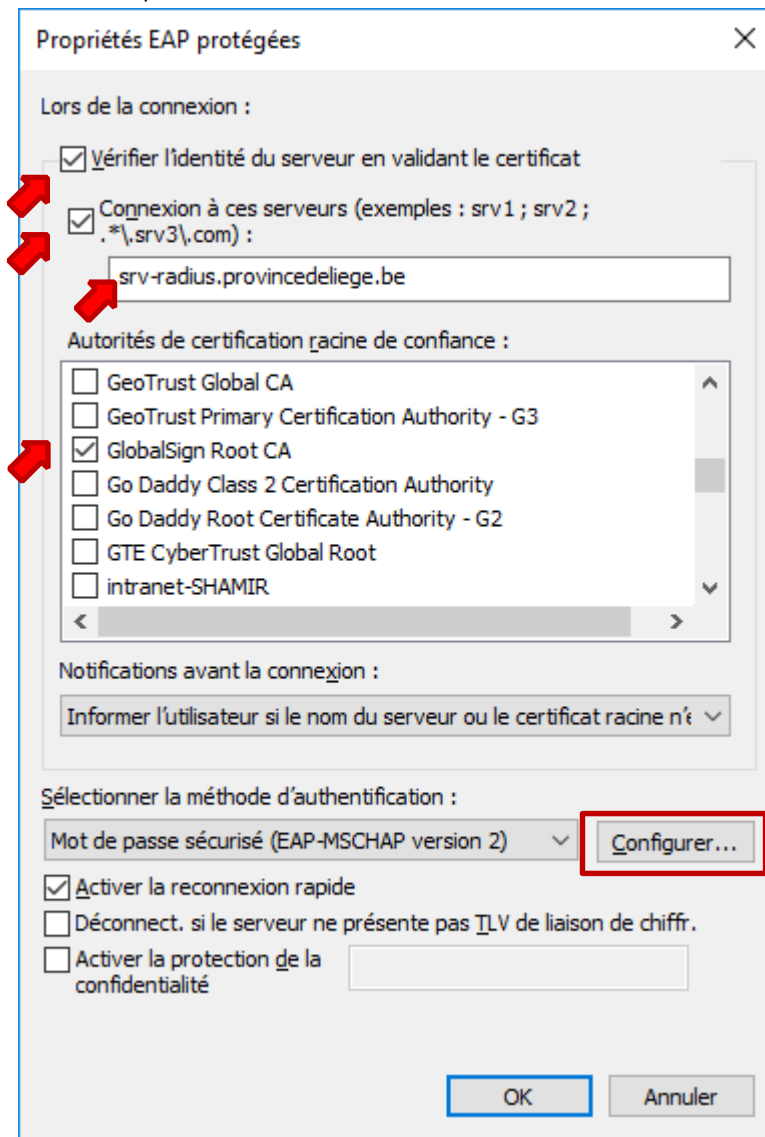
Propriétés EAP protégées

Lors de la connexion :

Vérifier l'identité du serveur en validant le certificat

Connexion à ces serveurs (exemples : srv1 ; srv2 ; .*\.srv3\.com) :

srv-radius.provincedeliege.be

Autorités de certification racine de confiance :

GeoTrust Global CA
GeoTrust Primary Certification Authority - G3
GlobalSign Root CA
Go Daddy Class 2 Certification Authority
Go Daddy Root Certificate Authority - G2
GTE CyberTrust Global Root
intranet-SHAMIR

Notifications avant la connexion :

Informer l'utilisateur si le nom du serveur ou le certificat racine n'é

Sélectionner la méthode d'authentification :

Mot de passe sécurisé (EAP-MSCHAP version 2)

Configurer...

Activer la reconnexion rapide

Déconnect. si le serveur ne présente pas TLV de liaison de chiffr.

Activer la protection de la confidentialité

OK

Annuler